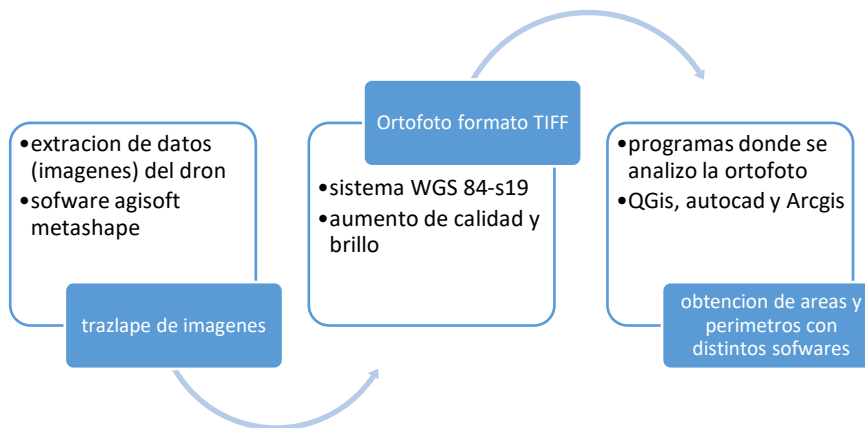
•extracion de datos (imagenes) del dron
•sofware agisoft metashape

trazlape de imagenes

Ortofoto formato TIFF

•sistema WGS 84-s19
•aumento de calidad y brillo

•programas donde se analizo la ortofoto
•QGis, autocad y Arcgis

obtencion de areas y perimetros con distintos sofwares